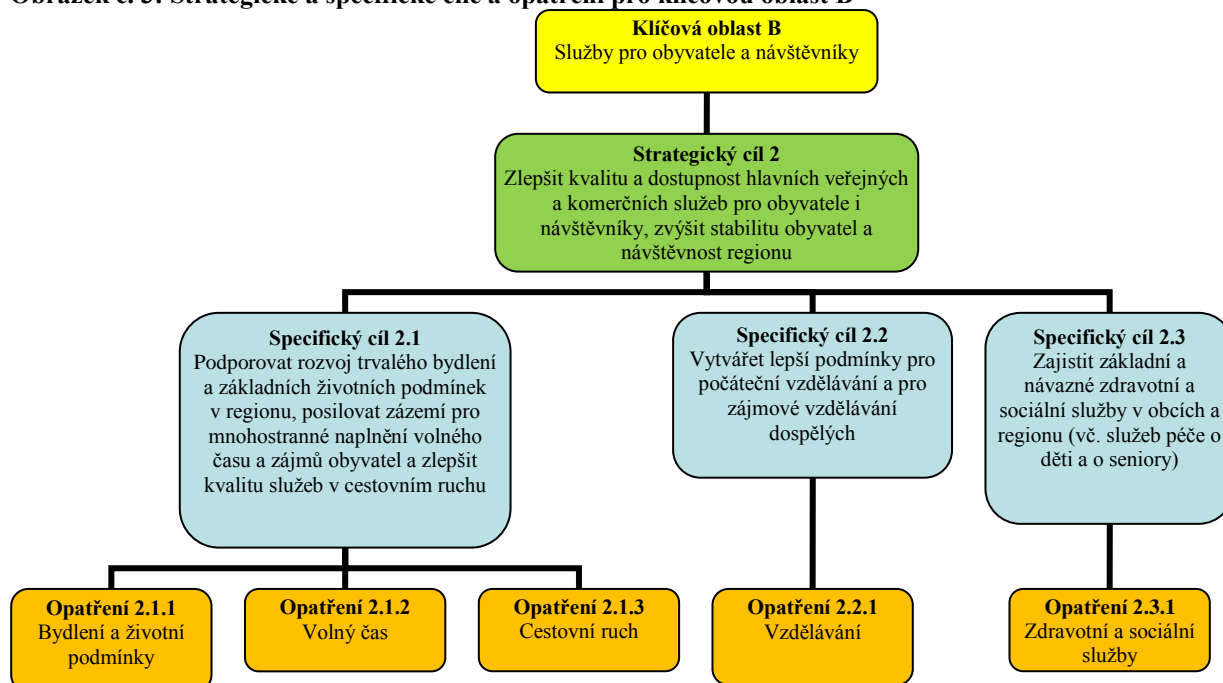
Obrázek č. 3: Strategické a specifické cíle a opatření pro klíčovou oblast B

**Klíčová oblast B**
Služby pro obyvatele a návštěvníky

**Strategický cíl 2**
Zlepšit kvalitu a dostupnost hlavních veřejných a komerčních služeb pro obyvatele i návštěvníky, zvýšit stabilitu obyvatel a návštěvnost regionu

**Specifický cíl 2.1**
Podporovat rozvoj trvalého bydlení a základních životních podmínek v regionu, posilovat zázemí pro mnohostranné naplnění volného času a zájmů obyvatel a zlepšit kvalitu služeb v cestovním ruchu

**Specifický cíl 2.2**
Vytvářet lepší podmínky pro počáteční vzdělávání a pro zájmové vzdělávání dospělých

**Specifický cíl 2.3**
Zajistit základní a návazné zdravotní a sociální služby v obcích a regionu (vč. služeb péče o děti a o seniory)

**Opatření 2.1.1**
Bydlení a životní podmínky

**Opatření 2.1.2**
Volný čas

**Opatření 2.1.3**
Cestovní ruch

**Opatření 2.2.1**
Vzdělávání

**Opatření 2.3.1**
Zdravotní a sociální služby